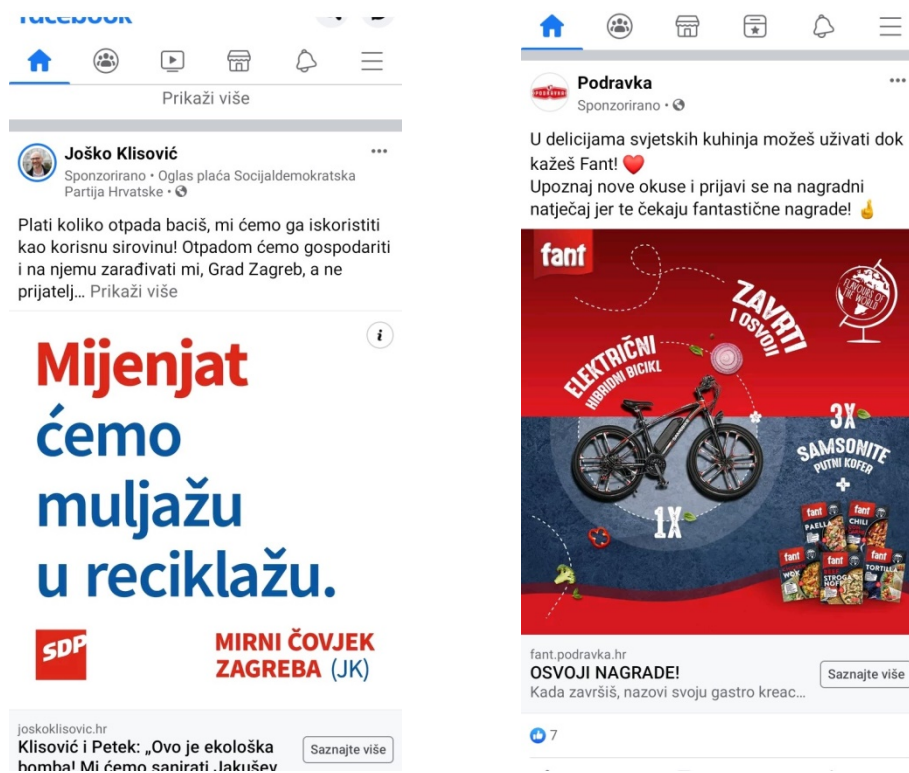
facebook

Prikaži više

Joško Klisović
Sponzorirano • Oglas plaća Socijaldemokratska Partija Hrvatske •

Plati koliko otpada baciš, mi ćemo ga iskoristiti kao korisnu sirovinu! Otpadom ćemo gospodariti i na njemu zarađivati mi, Grad Zagreb, a ne prijatelj... Prikaži više

Mijenjat ćemo muljažu u reciklažu.

SDP

MIRNI ČOVJEK ZAGREBA (JK)

joskoklisovic.hr
Klisović i Petek: „Ovo je ekološka bomba! Mi ćemo sanirati Jakušev

Saznajte više

Podravka
Sponzorirano •

U delicijama svjetskih kuhinja možeš uživati dok kažeš Fant! ❤️
Upoznaj nove okuse i prijavi se na nagradni natječaj jer te čekaju fantastične nagrade! 🤞

fant

ZAVRTI I OSVOJI

FLAVOURS OF THE WORLD

ELEKTRIČNI HIBRIDNI BICIKL

1X

3X

SAMSONITE PUTNI KOFER

+

fant PAELLA
fant CHILI
fant WOK
fant STROGANOFF
fant TORTILLA

fant.podravka.hr
OSVOJI NAGRADE!
Kada završiš, nazovi svoju gastro kreac...

Saznajte više

7